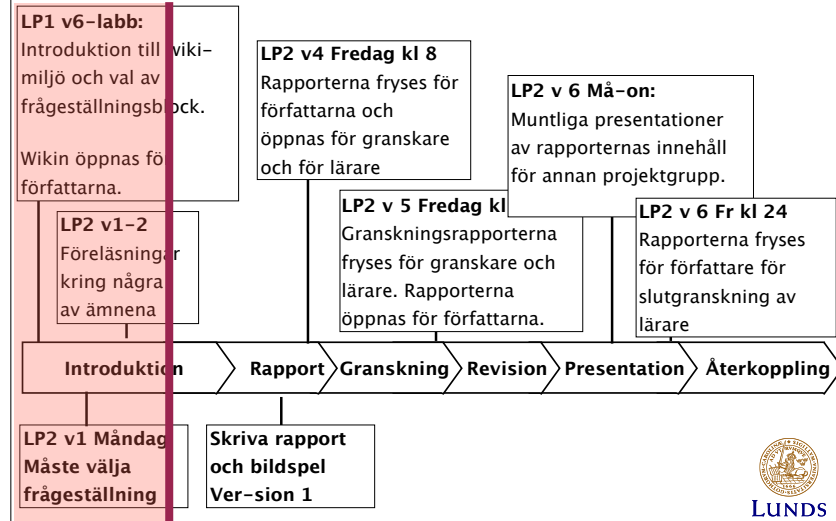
LP1 v6-labb:
Introduktion till wiki-miljö och val av frågeställningsblock.

Wikin öppnas för författarna.

LP2 v1-2
Föreläsningar kring några av ämnena

LP2 v4 Fredag kl 8
Rapporterna fryses för författarna och öppnas för granskare och för lärare

LP2 v 5 Fredag kl
Granskningsrapporterna fryses för granskare och lärare. Rapporterna öppnas för författarna.

LP2 v 6 Må-on:
Muntliga presentationer av rapporternas innehåll för annan projektgrupp.

LP2 v 6 Fr kl 24
Rapporterna fryses för författare för slutgranskning av lärare

Introduktion

Rapport

Granskning

Revision

Presentation

Återkoppling

LP2 v1 Måndag
Måste välja frågeställning

Skriva rapport och bildspel Ver-sion 1

LUNDS